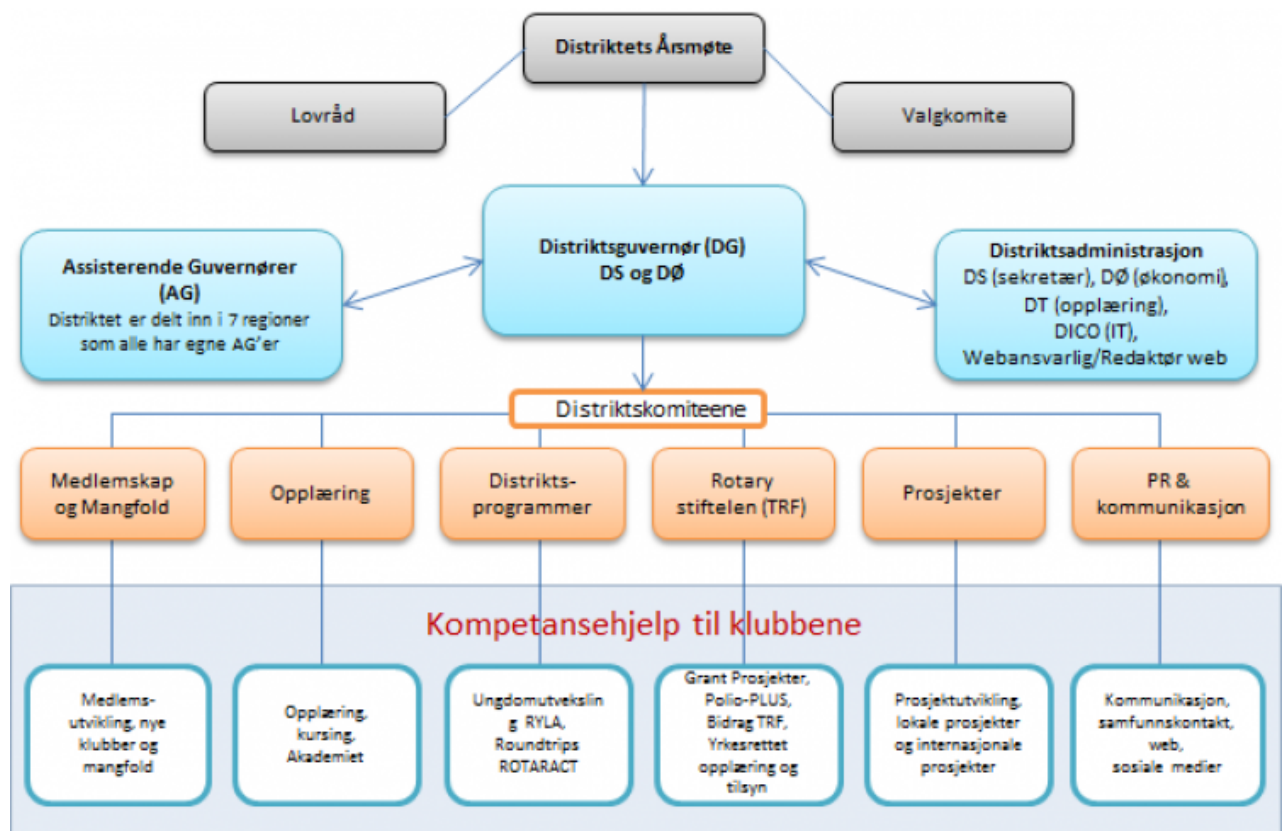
Distriktets Årsmøte

Lovråd

Valgkomite

Distriktsguvernør (DG)
DS og DØ

Assisterende Guvernører (AG)
Distriktet er delt inn i 7 regioner som alle har egne AG'er

Distriktsadministrasjon
DS (sekretær), DØ (økonomi), DT (opplæring), DICO (IT), Webansvarlig/Redaktør web

Distriktskomiteene

Medlemskap og Mangfold

Opplæring

Distrikts-programmer

Rotary stiftelen (TRF)

Prosjekter

PR & kommunikasjon

Kompetansehjelp til klubbene

Medlems-utvikling, nye klubber og mangfold

Opplæring, kursing, Akademiet

Ungdomutvekslin g RYLA, Roundtrips ROTARACT

Grant Prosjekter, Polio-PLUS, Bidrag TRF, Yrkesrettet opplæring og tilsyn

Prosjektutvikling, lokale prosjekter og internasjonale prosjekter

Kommunikasjon, samfunnskontakt, web, sosiale medier